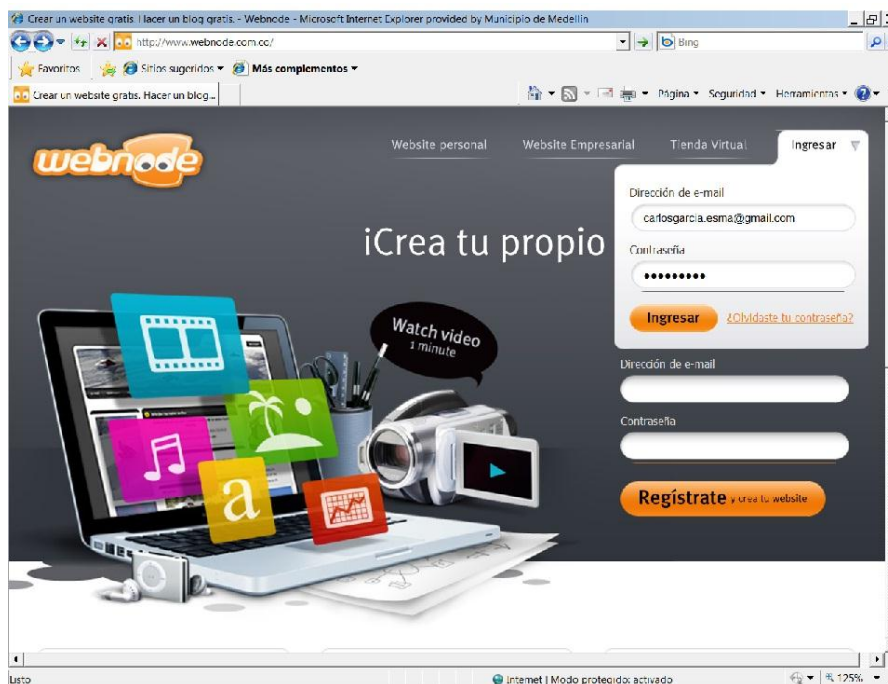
Crear un website gratis. Hacer un blog gratis. - Webnode - Microsoft Internet Explorer provided by Municipio de Medellín

http://www.webnode.com.co/

Bing

Favoritos

Sitios sugeridos ▾

Más complementos ▾

Crear un website gratis. Hacer un blog...

Página ▾ Seguridad ▾ Herramientas ▾

webnode

Website personal

Website Empresarial

Tienda Virtual

Ingresar

Dirección de e-mail

carlosgarcia.esma@gmail.com

Contraseña

•••••••••

Ingresar

¿Olvidaste tu contraseña?

¡Crea tu propio

Watch video
1 minute

Dirección de e-mail

Contraseña

Regístrate y crea tu website

Listo

Internet | Modo protegido: activado

125%